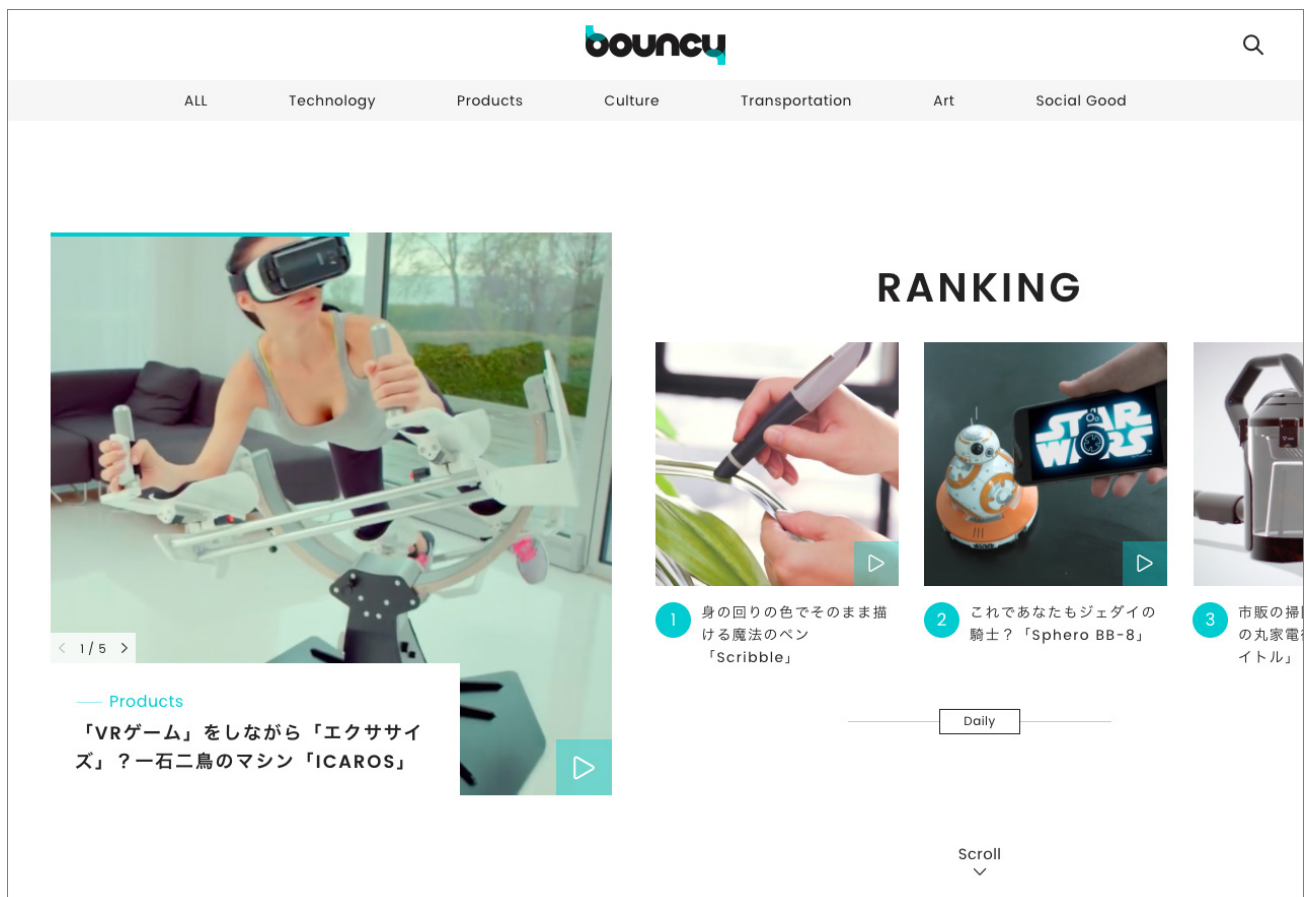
bouncy

ALL Technology Products Culture Transportation Art Social Good

1 / 5

Products
「VRゲーム」をしながら「エクササイズ」？一石二鳥のマシン「ICAROS」

RANKING

STAR WARS

1 身の回りの色でそのまま描ける魔法のペン「Scribble」

2 これであなたもジェダイの騎士？「Sphero BB-8」

3 市販の掃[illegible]の丸家電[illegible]イトル」

Daily

Scroll